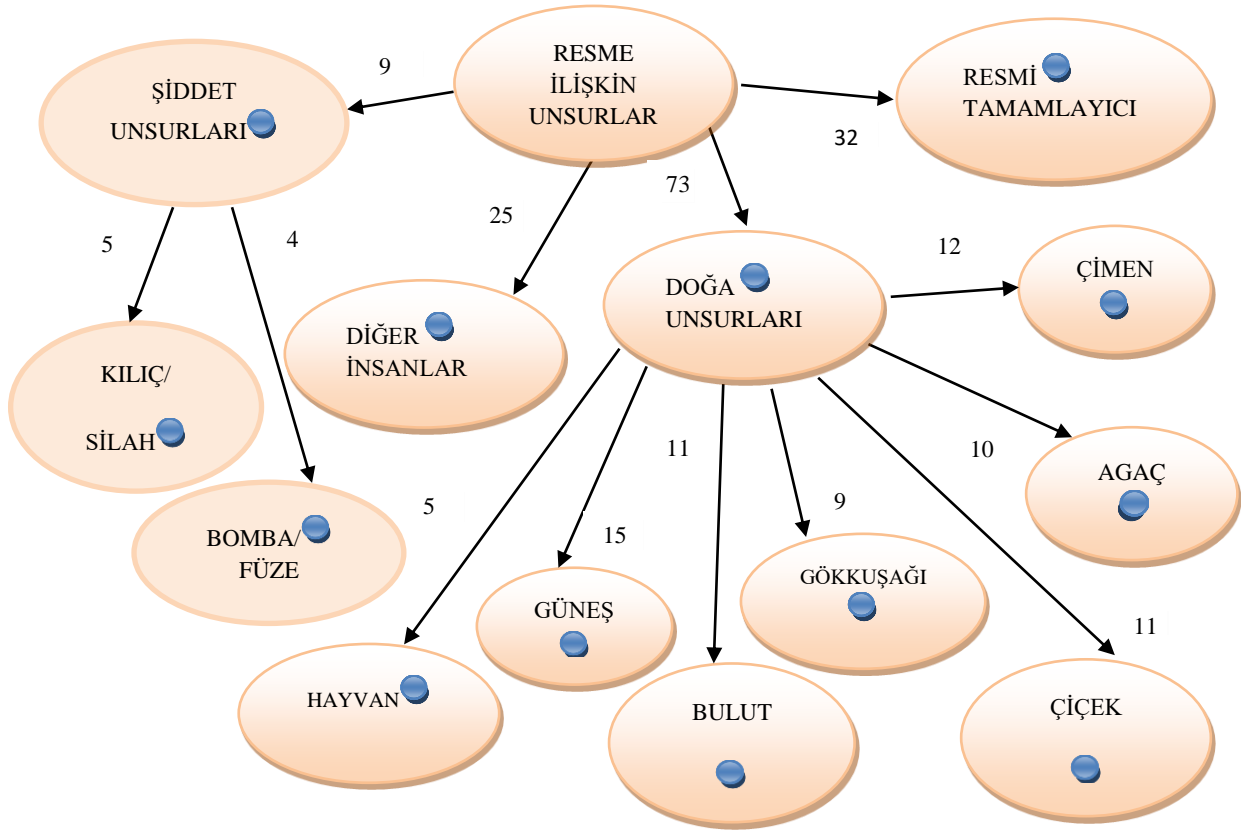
RESME İLİŞKİN UNSURLAR

9

ŞİDDET UNSURLARI

RESMİ TAMAMLAYICI

32

25

73

5

4

12

DOĞA UNSURLARI

ÇİMEN

DİĞER İNSANLAR

KILIÇ/ SİLAH

11

10

AGAÇ

5

BOMBA/ FÜZE

9

15

GÖKKUŞAĞI

GÜNEŞ

11

HAYVAN

BULUT

ÇİÇEK